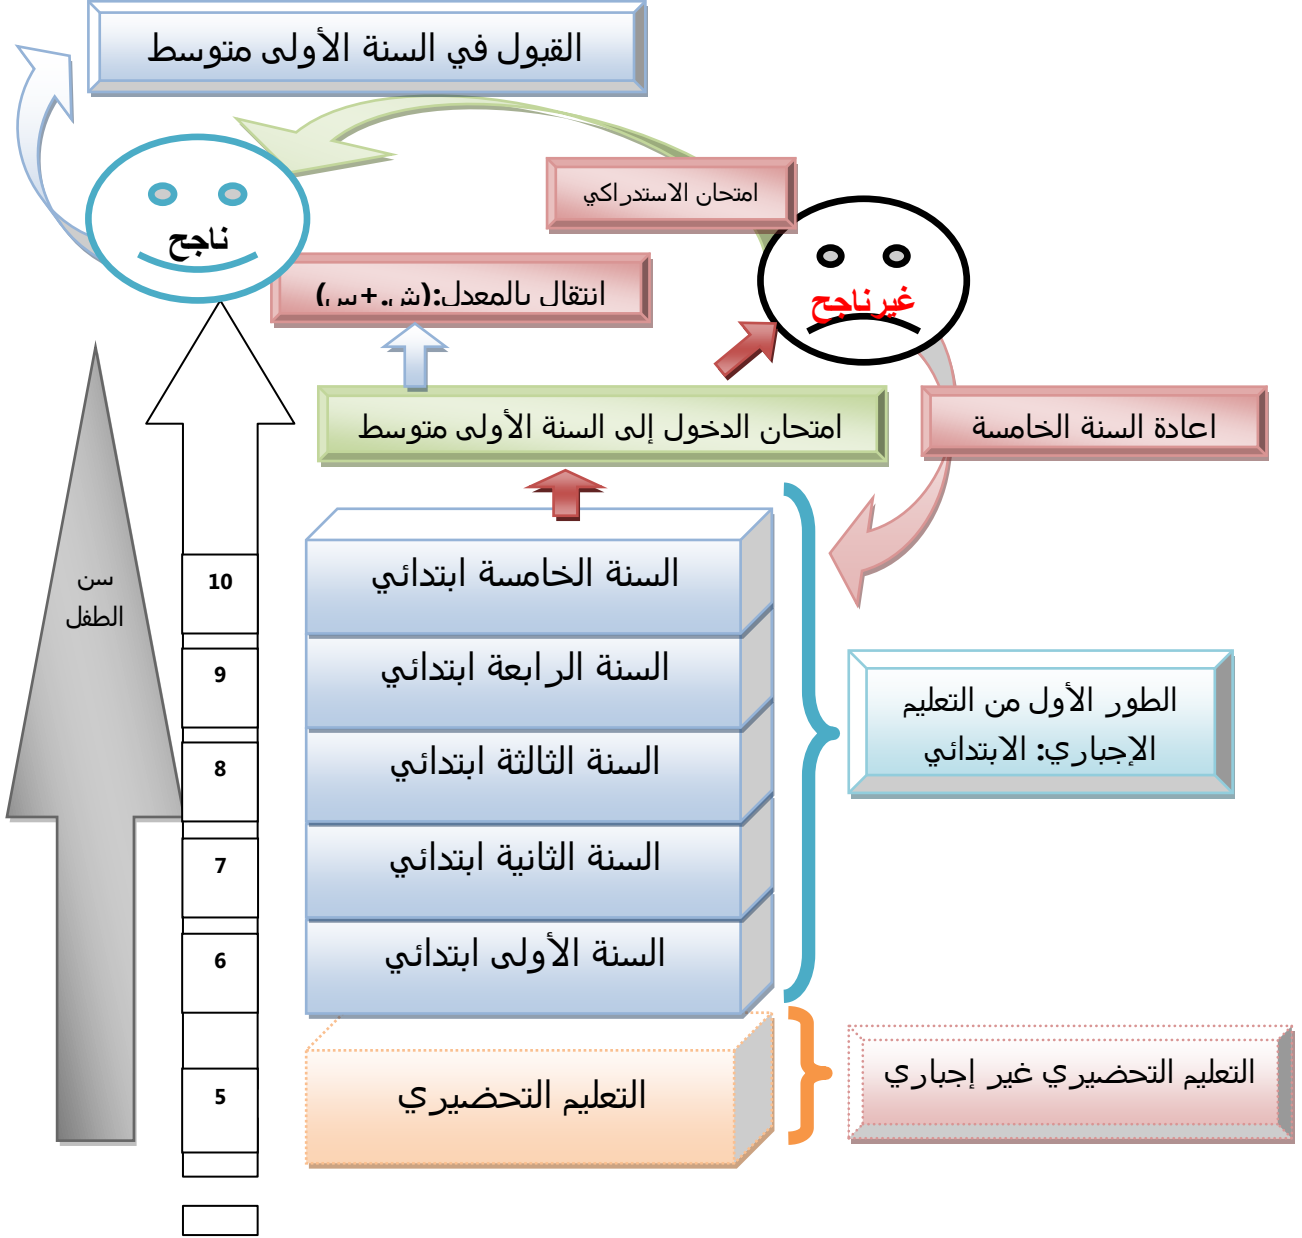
القبول في السنة الأولى متوسط

ناجح

امتحان الاستدراكي

غير ناجح

انتقال بالمعدل:(ش+س)

امتحان الدخول إلى السنة الأولى متوسط

اعادة السنة الخامسة

سن الطفل

10

9

8

7

6

5

السنة الخامسة ابتدائي

السنة الرابعة ابتدائي

السنة الثالثة ابتدائي

السنة الثانية ابتدائي

السنة الأولى ابتدائي

التعليم التحضيري

الطور الأول من التعليم الإجباري: الابتدائي

التعليم التحضيري غير إجباري